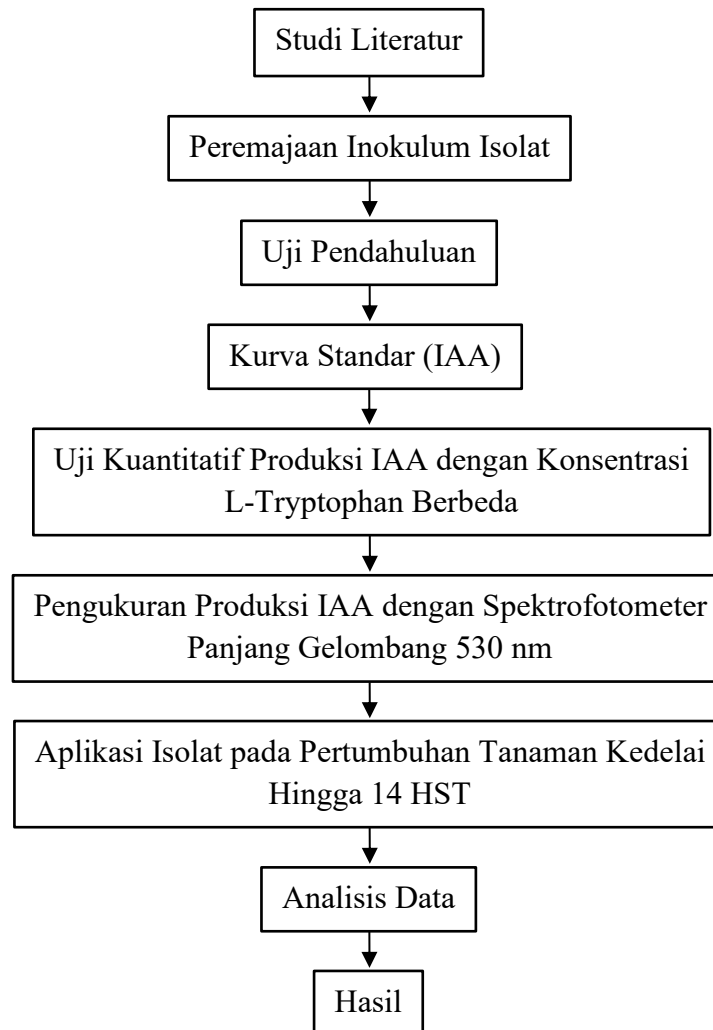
Studi Literatur

Peremajaan Inokulum Isolat

Uji Pendahuluan

Kurva Standar (IAA)

Uji Kuantitatif Produksi IAA dengan Konsentrasi L-Tryptophan Berbeda

Pengukuran Produksi IAA dengan Spektrofotometer Panjang Gelombang 530 nm

Aplikasi Isolat pada Pertumbuhan Tanaman Kedelai Hingga 14 HST

Analisis Data

Hasil